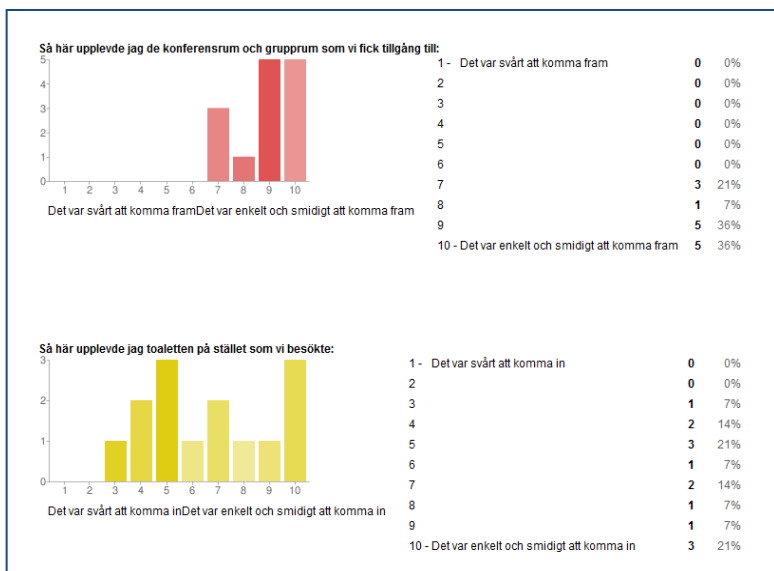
**Så här upplevde jag de konferensrum och grupprum som vi fick tillgång till:**

5
4
3
2
1
0
1 2 3 4 5 6 7 8 9 10

Det var svårt att komma framDet var enkelt och smidigt att komma fram

| | | |
|---|---|---|
| 1 - Det var svårt att komma fram | 0 | 0% |
| 2 | 0 | 0% |
| 3 | 0 | 0% |
| 4 | 0 | 0% |
| 5 | 0 | 0% |
| 6 | 0 | 0% |
| 7 | 3 | 21% |
| 8 | 1 | 7% |
| 9 | 5 | 36% |
| 10 - Det var enkelt och smidigt att komma fram | 5 | 36% |

**Så här upplevde jag toaletten på stället som vi besökte:**

3
2
1
0
1 2 3 4 5 6 7 8 9 10

Det var svårt att komma inDet var enkelt och smidigt att komma in

| | | |
|---|---|---|
| 1 - Det var svårt att komma in | 0 | 0% |
| 2 | 0 | 0% |
| 3 | 1 | 7% |
| 4 | 2 | 14% |
| 5 | 3 | 21% |
| 6 | 1 | 7% |
| 7 | 2 | 14% |
| 8 | 1 | 7% |
| 9 | 1 | 7% |
| 10 - Det var enkelt och smidigt att komma in | 3 | 21% |